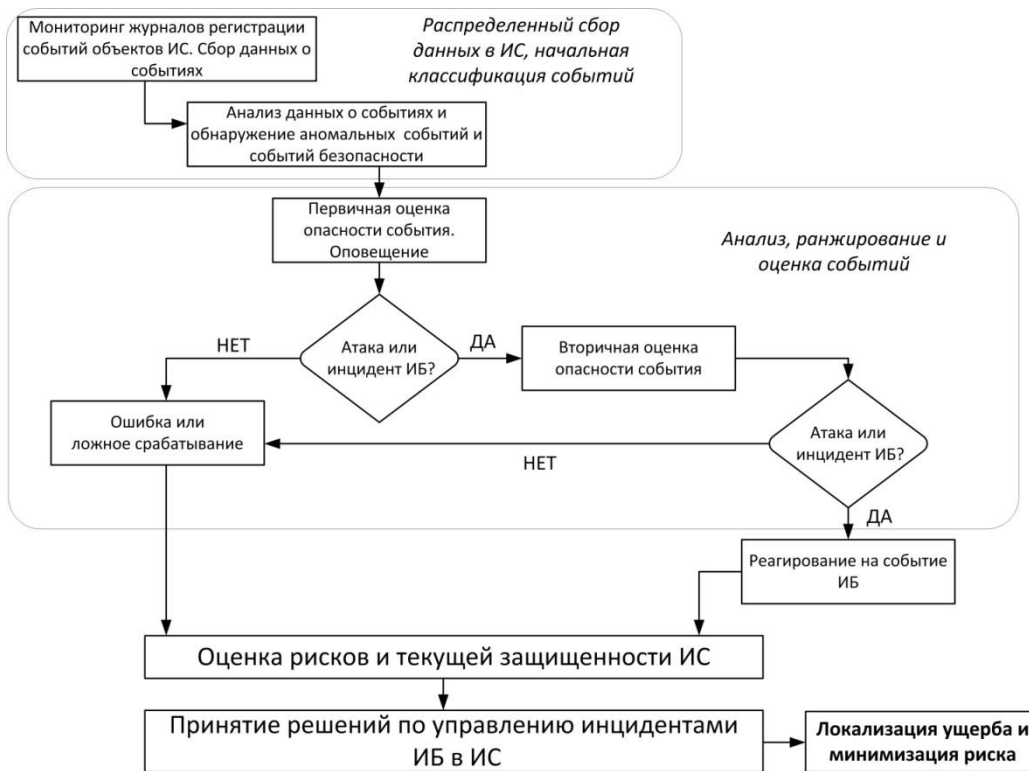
Мониторинг журналов регистрации событий объектов ИС. Сбор данных о событиях

Распределенный сбор данных в ИС, начальная классификация событий

Анализ данных о событиях и обнаружение аномальных событий и событий безопасности

Первичная оценка опасности события. Оповещение

Анализ, ранжирование и оценка событий

НЕТ

Атака или инцидент ИБ?

ДА

Вторичная оценка опасности события

Ошибка или ложное срабатывание

Атака или инцидент ИБ?

НЕТ

ДА

Реагирование на событие ИБ

Оценка рисков и текущей защищенности ИС

Принятие решений по управлению инцидентами ИБ в ИС

Локализация ущерба и минимизация риска